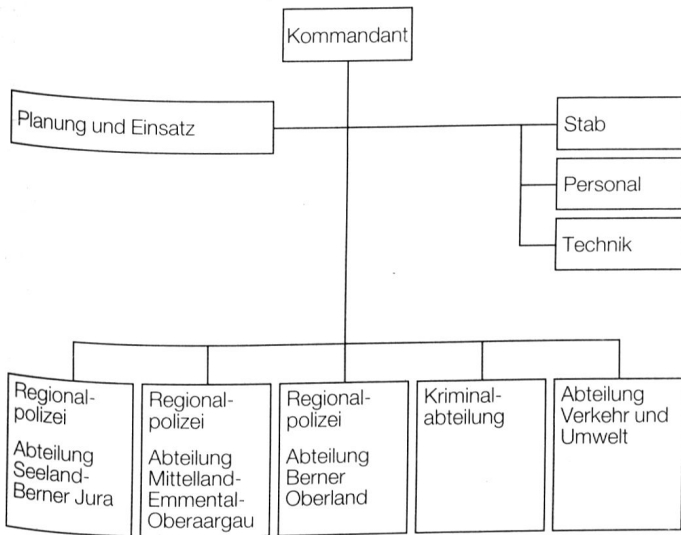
Kommandant

Planung und Einsatz

Stab

Personal

Technik

Regionalpolizei

Abteilung Seeland-Berner Jura

Regionalpolizei

Abteilung Mittelland-Emmental-Oberaargau

Regionalpolizei

Abteilung Berner Oberland

Kriminalabteilung

Abteilung Verkehr und Umwelt